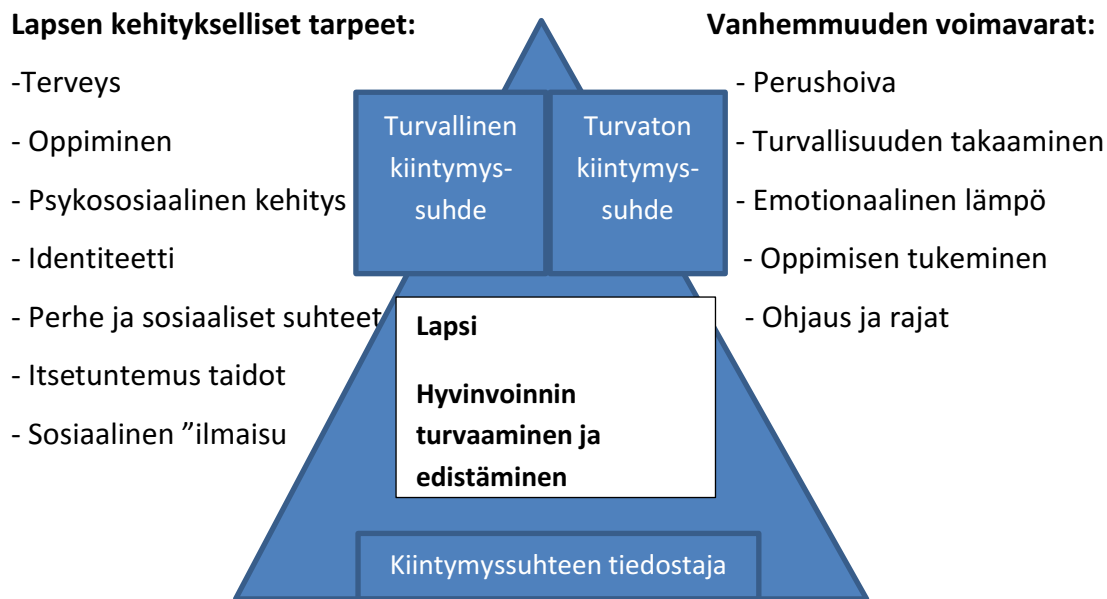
**Lapsen kehitykselliset tarpeet:**

-Terveys

- Oppiminen

- Psykososiaalinen kehitys

- Identiteetti

- Perhe ja sosiaaliset suhteet

- Itsetuntemus taidot

- Sosiaalinen ”ilmaisu

Turvallinen kiintymyssuhde

Turvaton kiintymyssuhde

**Lapsi**

**Hyvinvoinnin turvaaminen ja edistäminen**

Kiintymyssuhteen tiedostaja

**Vanhemmuuden voimavarat:**

- Perushoiva

- Turvallisuuden takaaminen

- Emotionaalinen lämpö

- Oppimisen tukeminen

- Ohjaus ja rajat